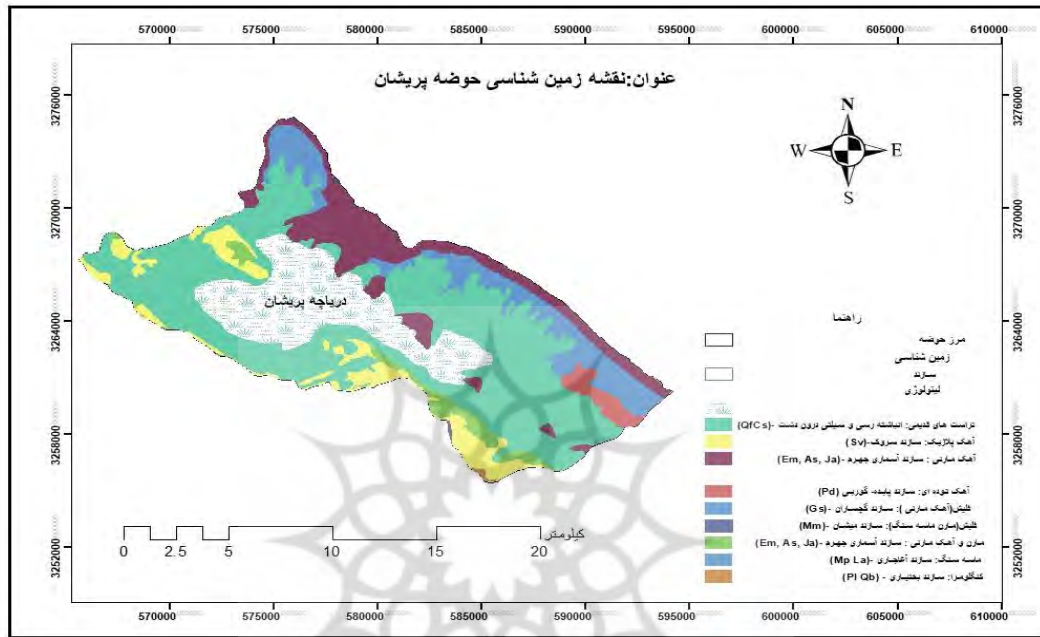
570000 575000 580000 585000 590000 595000 600000 605000 610000

عنوان:نقشه زمین شناسی حوضه پریشان

N
W E
S

3276000
3270000
3264000
3258000
3252000

3276000
3270000
3264000
3258000
3252000

دریاچه پریشان

راهنما
مرز حوضه
زمین شناسی
سازند
لیتولوژی

تراست های قدیمی: انباشته رسی و سیلتی درون دشت -(QfCs)
آهک پلاژیک: سازند سروک-(Sv)
آهک مارنی : سازند آسماری جهرم -(Em, As, Ja)

آهک توده ای: سازند پابده- گورپی (Pd)
شیل(آهک مارنی ): سازند گچساران -(Gs)
شیل(مارن ماسه سنگ): سازند میشان -(Mm)
مارن و آهک مارنی : سازند آسماری جهرم -(Em, As, Ja)
ماسه سنگ: سازند آغاجاری -(Mp La)
کنگلومرا: سازند بختیاری - (Pl Qb)

0 2.5 5 10 15 20
کیلومتر

570000 575000 580000 585000 590000 595000 600000 605000 610000